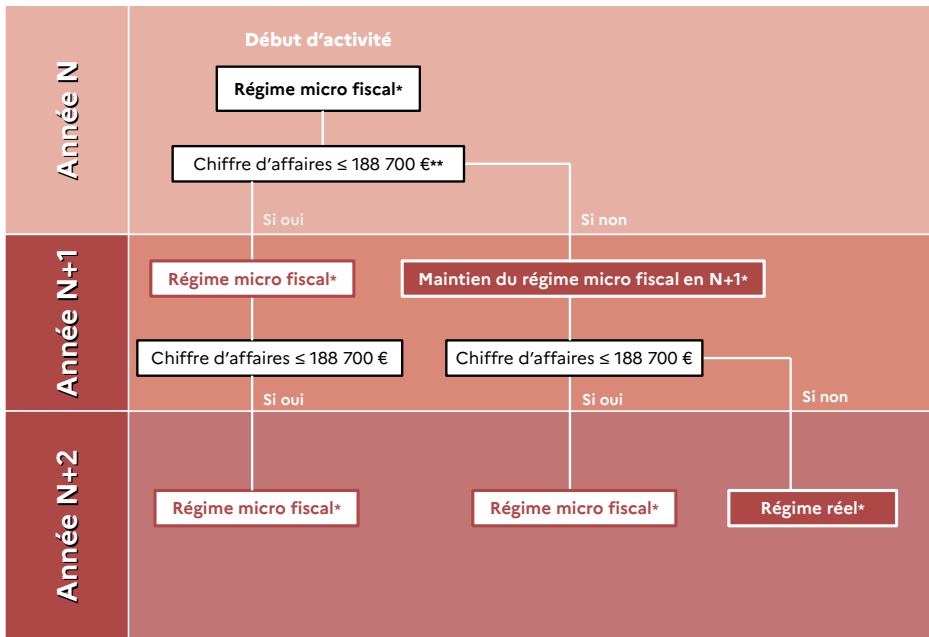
Année N

Début d'activité

Régime micro fiscal*

Chiffre d'affaires ≤ 188 700 €**

Si oui

Si non

Année N+1

Régime micro fiscal*

Maintien du régime micro fiscal en N+1*

Chiffre d'affaires ≤ 188 700 €

Chiffre d'affaires ≤ 188 700 €

Si oui

Si oui

Si non

Année N+2

Régime micro fiscal*

Régime micro fiscal*

Régime réel*